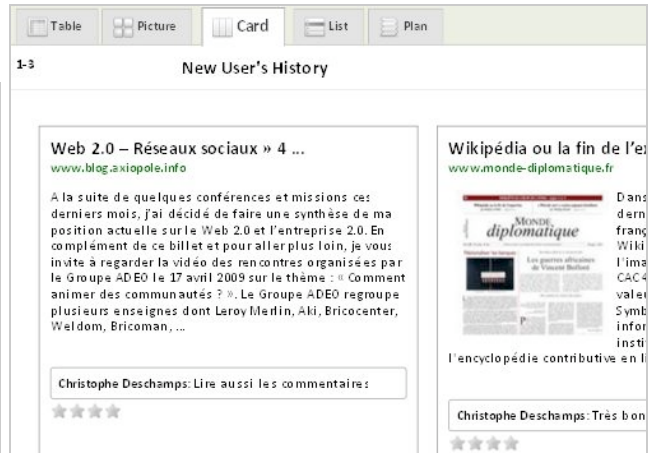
Table Picture Card List Plan

1-3

New User's History

Web 2.0 – Réseaux sociaux » 4 ...

www.blog.axiopole.info

A la suite de quelques conférences et missions ces derniers mois, j'ai décidé de faire une synthèse de ma position actuelle sur le Web 2.0 et l'entreprise 2.0. En complément de ce billet et pour aller plus loin, je vous invite à regarder la vidéo des rencontres organisées par le Groupe ADEO le 17 avril 2009 sur le thème : « Comment animer des communautés ? ». Le Groupe ADEO regroupe plusieurs enseignes dont Leroy Merlin, Aki, Bricocenter, Weldom, Bricoman, ...

Christophe Deschamps: Lire aussi les commentaires

Wikipédia ou la fin de l'e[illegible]

www.monde-diplomatique.fr

Le Monde diplomatique

Les guerres africaines de Vincent Bolloré

Dans dern franç Wiki l'ima CAC4 valeu Symb infor instit l'encyclopédie contributive en li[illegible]

Christophe Deschamps: Très bon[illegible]